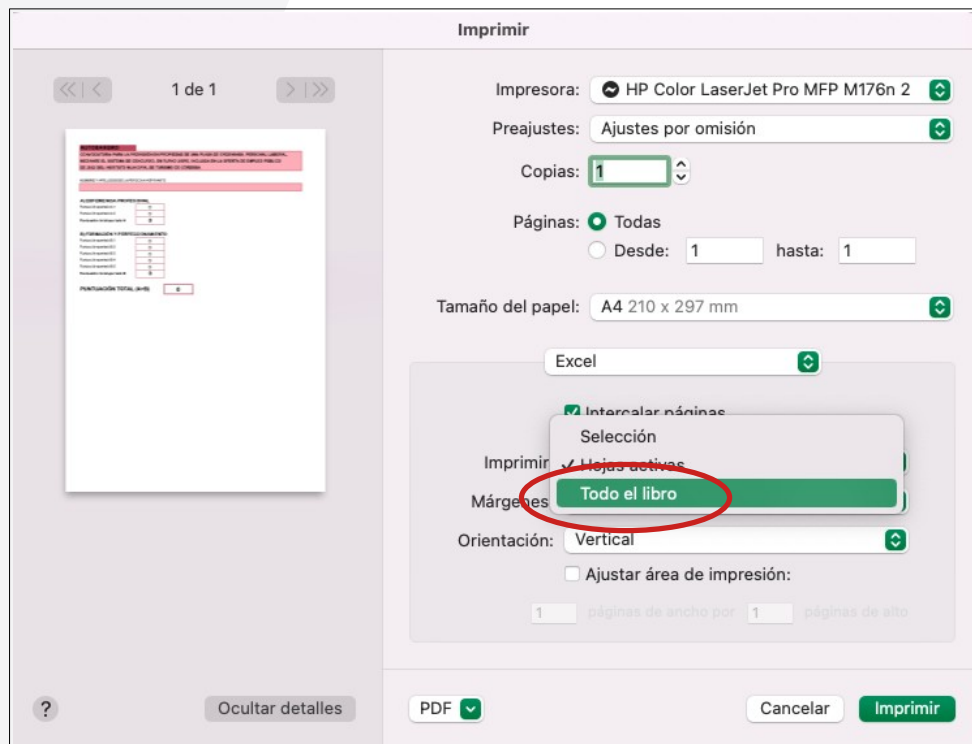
Imprimir

1 de 1

AUTOBAREMO
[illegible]

PUNTUACIÓN TOTAL (A+B) 0

Impresora: HP Color LaserJet Pro MFP M176n 2

Preajustes: Ajustes por omisión

Copias: 1

Páginas: Todas
Desde: 1 hasta: 1

Tamaño del papel: A4 210 x 297 mm

Excel

Intercalar páginas

Imprimir

Selección
✓ Hojas activas
Todo el libro

Márgenes

Orientación: Vertical

Ajustar área de impresión:

1 páginas de ancho por 1 páginas de alto

?

Ocultar detalles

PDF

Cancelar

Imprimir